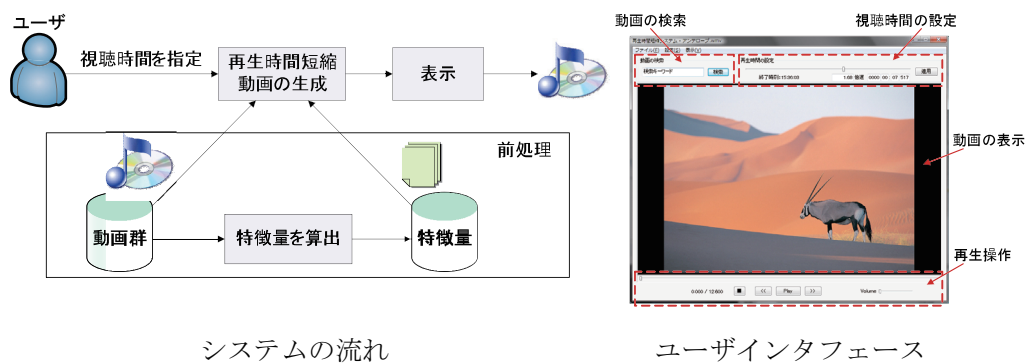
ユーザ

視聴時間を指定

再生時間短縮動画の生成

表示

前処理

動画群

特徴量を算出

特徴量

システムの流れ

動画の検索

視聴時間の設定

ファイル(F) 設定(S) 表示(V)

動画の検索

検索キーワード

検索

再生時間の設定

終了時刻 0:15:00:00

1.00 倍速 0000 : 00 : 07 : 517

適用

動画の表示

再生操作

0.000 / 12.600

<<

Play

>>

Volume

ユーザインタフェース